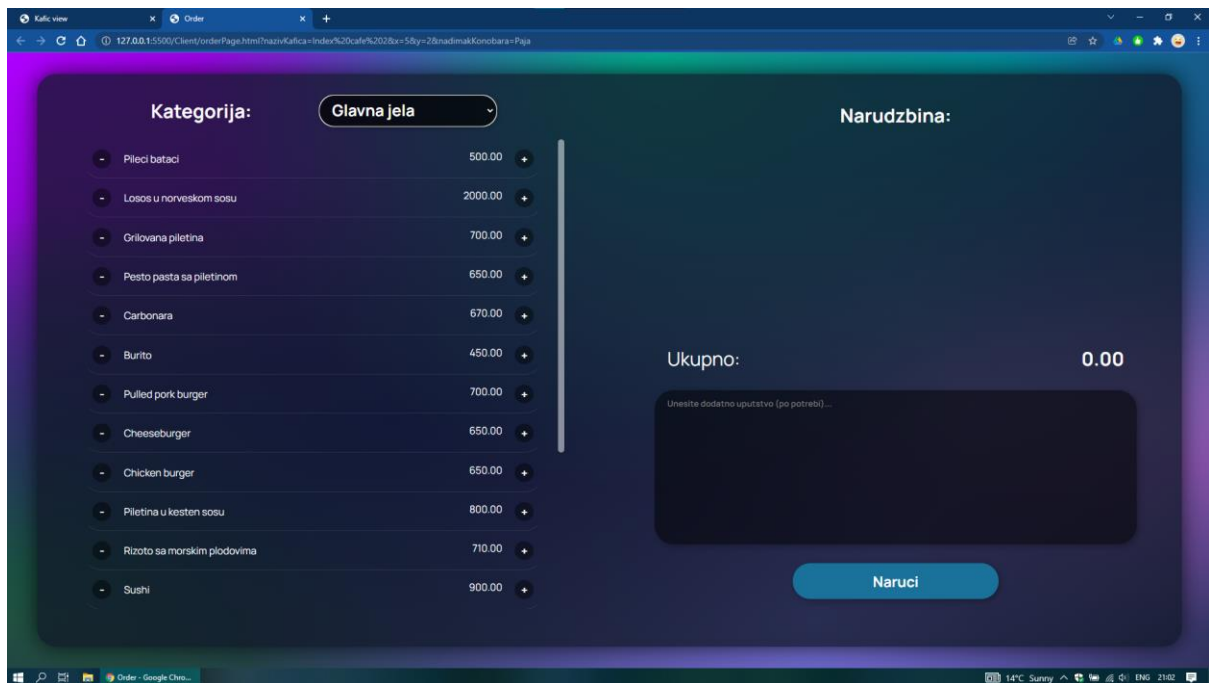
Kafic view × Order × +

127.0.0.1:5500/Client/orderPage.html?nazivKafica=Index%20cafe%20&x=5&y=2&nadimakKonobara=Paja

Kategorija: Glavna jela

Narudzbina:

- Pileci bataci 500.00 +
- Losos u norveskom sosu 2000.00 +
- Grilovana piletina 700.00 +
- Pesto pasta sa piletinom 650.00 +
- Carbonara 670.00 +
- Burito 450.00 +
- Pulled pork burger 700.00 +
- Cheeseburger 650.00 +
- Chicken burger 650.00 +
- Piletina u kesten sosu 800.00 +
- Rizoto sa morskim plodovima 710.00 +
- Sushi 900.00 +

Ukupno: 0.00

Unesite dodatno uputstvo (po potrebi)...

Naruci

Order - Google Chro...

14°C Sunny ENG 21:02